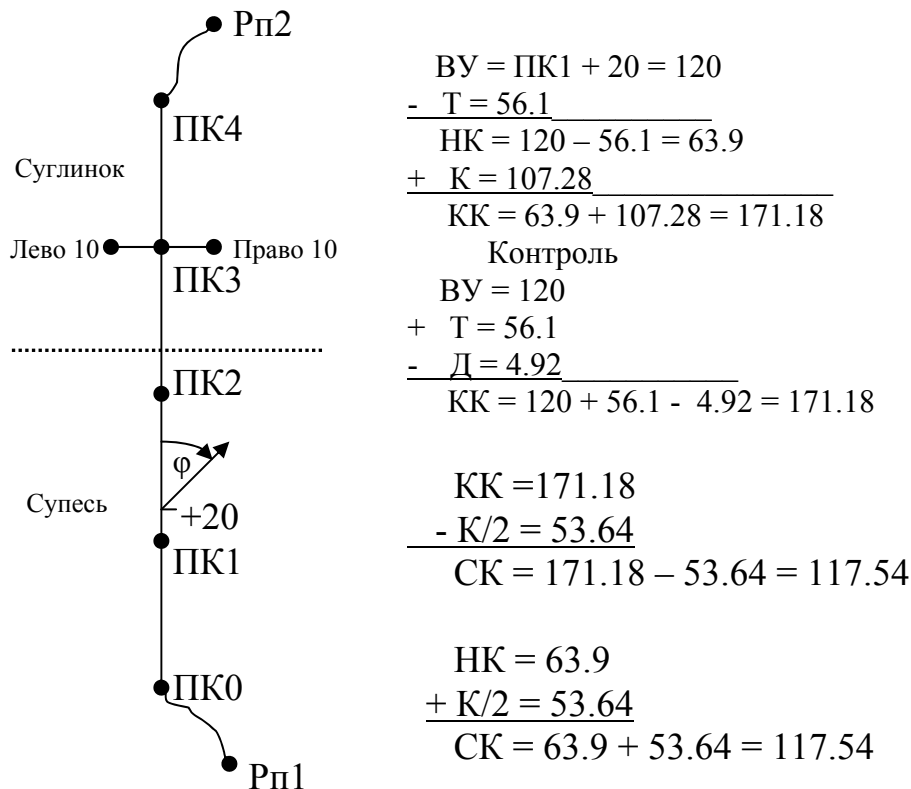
Рп2
ПК4
Суглинок
Лево 10
Право 10
ПК3
ПК2
φ
Супесь
+20
ПК1
ПК0
Рп1

ВУ = ПК1 + 20 = 120
- Т = 56.1
НК = 120 – 56.1 = 63.9
+ К = 107.28
КК = 63.9 + 107.28 = 171.18
Контроль
ВУ = 120
+ Т = 56.1
- Д = 4.92
КК = 120 + 56.1 - 4.92 = 171.18

КК =171.18
- К/2 = 53.64
СК = 171.18 – 53.64 = 117.54

НК = 63.9
+ К/2 = 53.64
СК = 63.9 + 53.64 = 117.54